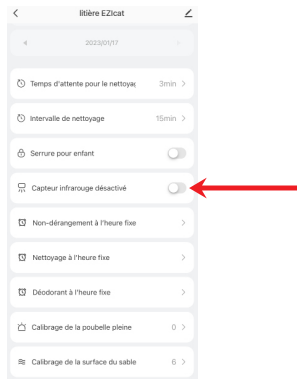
litière EZIcat

2023/01/17

Temps d'attente pour le nettoyag 3min >

Intervalle de nettoyage 15min >

Serrure pour enfant

Capteur infrarouge désactivé

Non-dérangement à l'heure fixe >

Nettoyage à l'heure fixe >

Déodorant à l'heure fixe >

Calibrage de la poubelle pleine 0 >

Calibrage de la surface du sable 6 >